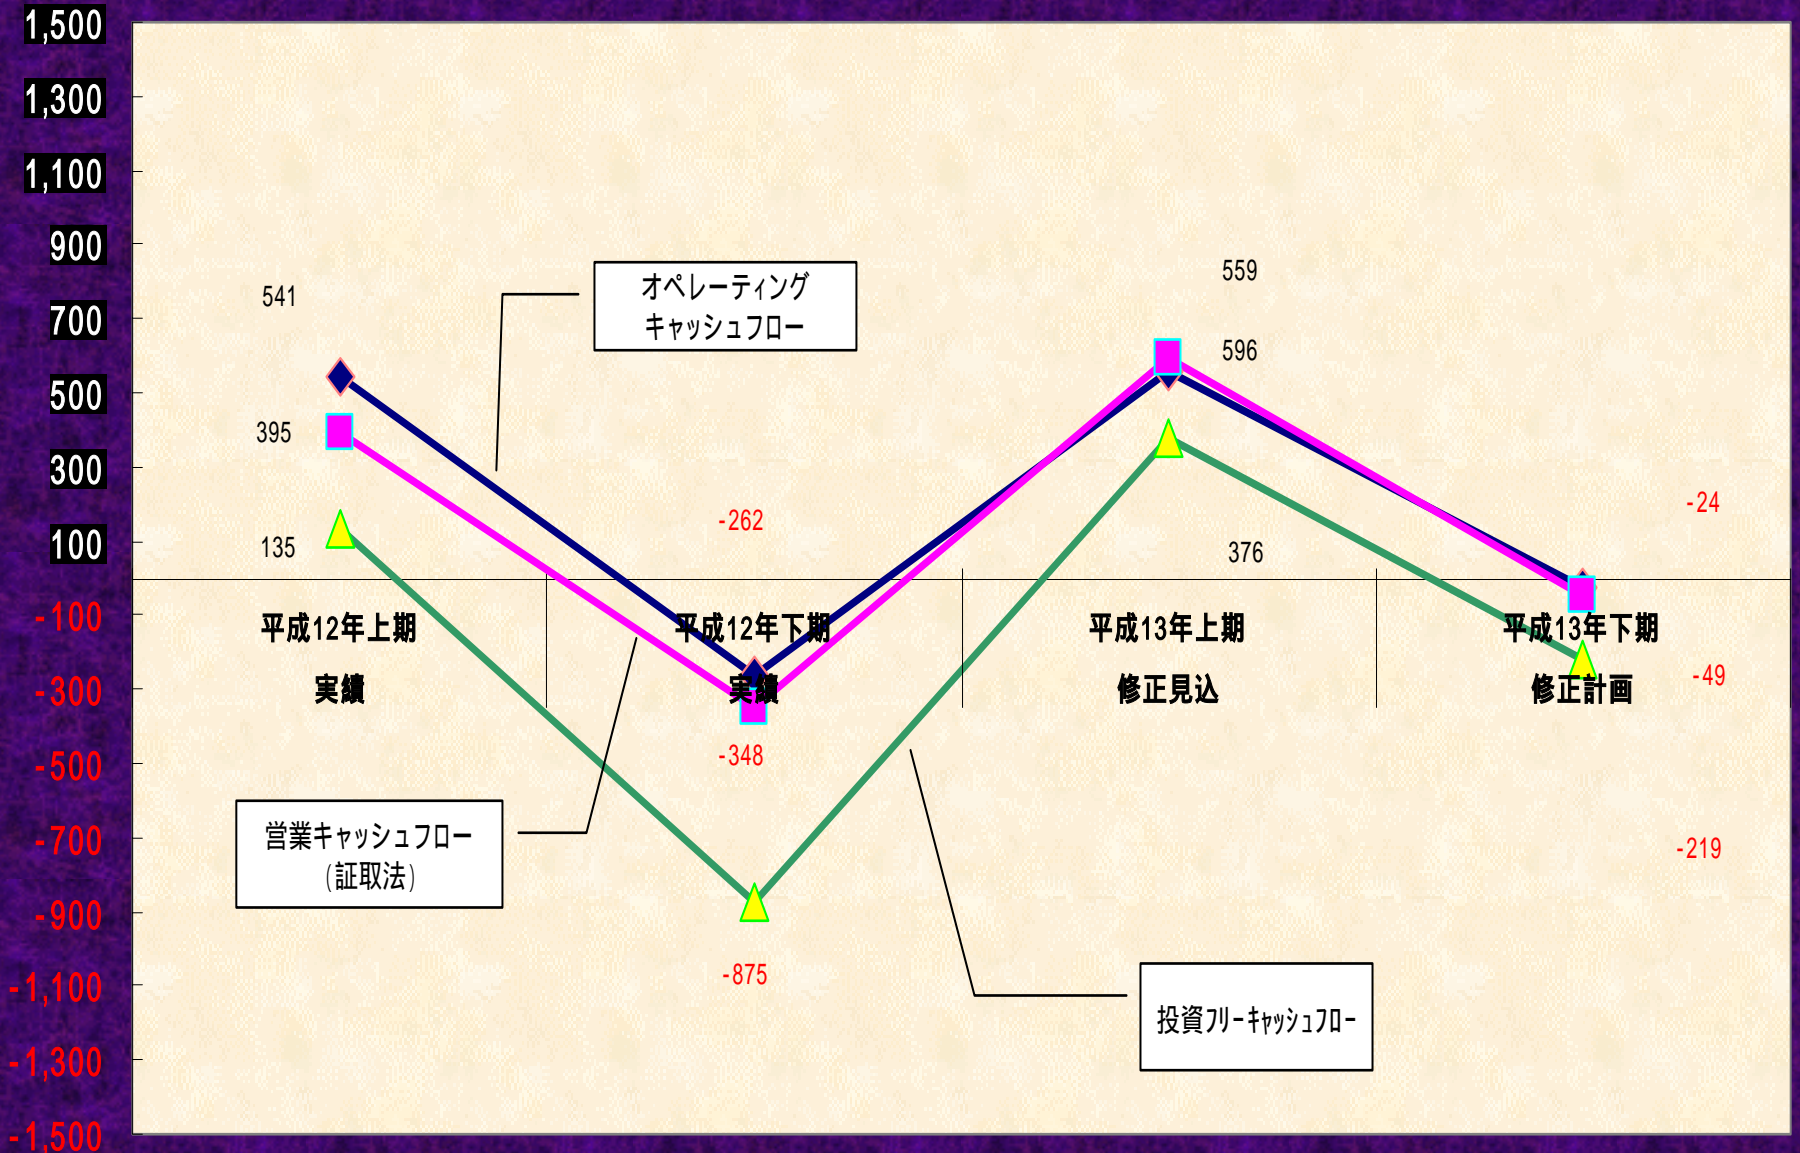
1,500
1,300
1,100
900
700
500
300
100
-100
-300
-500
-700
-900
-1,100
-1,300
-1,500

541
395
135

オペレーティング
キャッシュフロー

-262
-348
-875

559
596
376

-24
-49
-219

平成12年上期
実績

平成12年下期
実績

平成13年上期
修正見込

平成13年下期
修正計画

営業キャッシュフロー
(証取法)

投資フリーキャッシュフロー